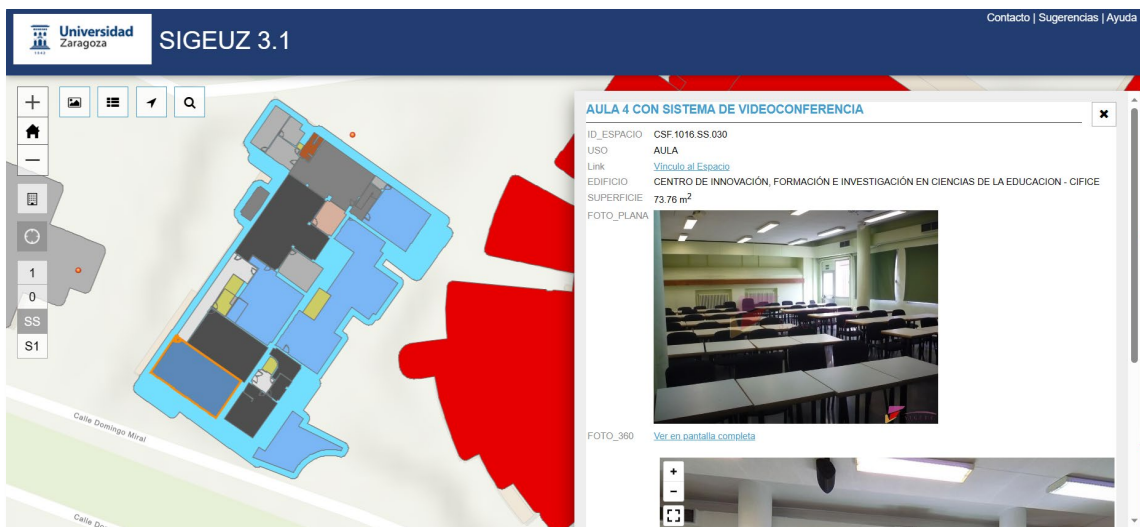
Universidad Zaragoza

SIGEUZ 3.1

Contacto | Sugerencias | Ayuda

+

—

1

0

SS

S1

Calle Domingo Miral

Calle Do

AULA 4 CON SISTEMA DE VIDEOCONFERENCIA

×

ID_ESPACIO CSF.1016.SS.030

USO AULA

Link Vínculo al Espacio

EDIFICIO CENTRO DE INNOVACIÓN, FORMACIÓN E INVESTIGACIÓN EN CIENCIAS DE LA EDUCACION - CIFICE

SUPERFICIE 73.76 m$^2$

FOTO_PLANA

FOTO_360 Ver en pantalla completa

+

-